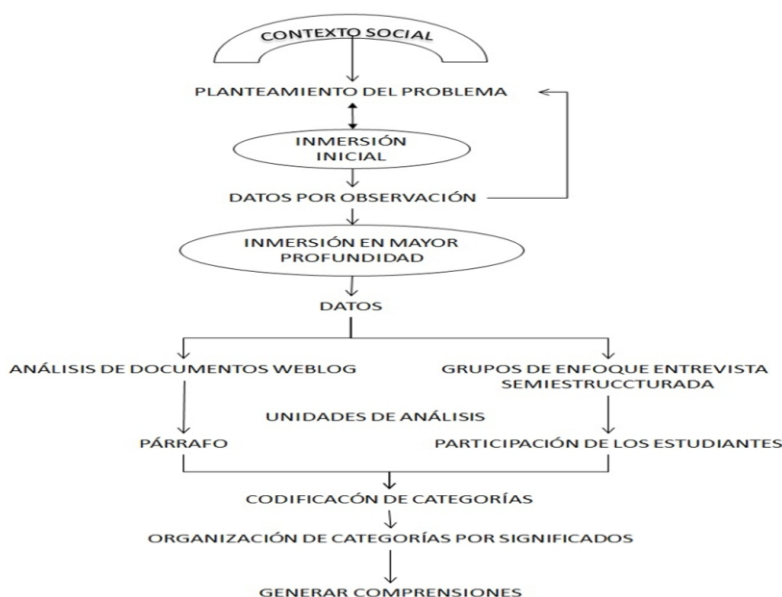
CONTEXTO SOCIAL

PLANTEAMIENTO DEL PROBLEMA

INMERSIÓN INICIAL

DATOS POR OBSERVACIÓN

INMERSIÓN EN MAYOR PROFUNDIDAD

DATOS

ANÁLISIS DE DOCUMENTOS WEBLOG

GRUPOS DE ENFOQUE ENTREVISTA SEMIESTRUCCTURADA

UNIDADES DE ANÁLISIS

PÁRRAFO

PARTICIPACIÓN DE LOS ESTUDIANTES

CODIFICACÓN DE CATEGORÍAS

ORGANIZACIÓN DE CATEGORÍAS POR SIGNIFICADOS

GENERAR COMPRENSIONES